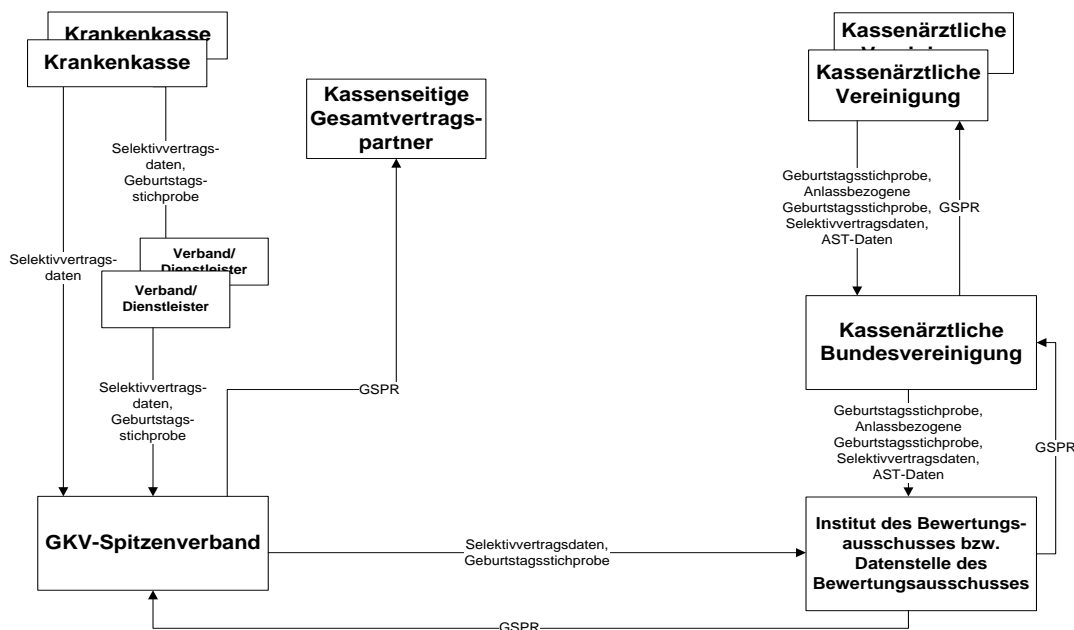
Krankenkasse

Krankenkasse

Kassenseitige Gesamtvertragspartner

Kassenärztliche Vereinigung

Kassenärztliche Vereinigung

Selektivvertragsdaten, Geburtstagsstichprobe

Selektivvertragsdaten

Verband/ Dienstleister

Verband/ Dienstleister

Selektivvertragsdaten, Geburtstagsstichprobe

GSPR

Geburtstagsstichprobe, Anlassbezogene Geburtstagsstichprobe, Selektivvertragsdaten, AST-Daten

GSPR

Kassenärztliche Bundesvereinigung

Geburtstagsstichprobe, Anlassbezogene Geburtstagsstichprobe, Selektivvertragsdaten, AST-Daten

GSPR

GKV-Spitzenverband

Selektivvertragsdaten, Geburtstagsstichprobe

Institut des Bewertungsausschusses bzw. Datenstelle des Bewertungsausschusses

GSPR